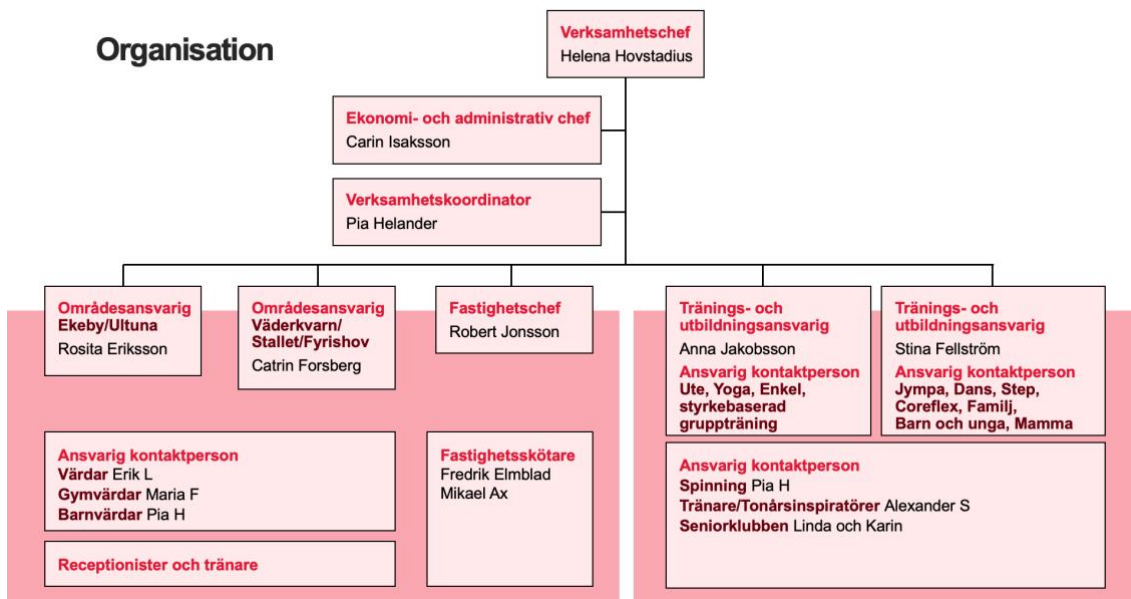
Organisation

Verksamhetschef
Helena Hovstadius

Ekonomi- och administrativ chef
Carin Isaksson

Verksamhetskoordinator
Pia Helander

Områdesansvarig
Ekeby/Ultuna
Rosita Eriksson

Områdesansvarig
Väderkvarn/ Stallet/Fyrishov
Catrin Forsberg

Fastighetschef
Robert Jonsson

Ansvarig kontaktperson
Värdar Erik L
Gymvärdar Maria F
Barnvärdar Pia H

Receptionister och tränare

Fastighetsskötare
Fredrik Elmblad
Mikael Ax

Tränings- och utbildningsansvarig
Anna Jakobsson
Ansvarig kontaktperson
Ute, Yoga, Enkel, styrkebaserad gruppträning

Tränings- och utbildningsansvarig
Stina Fellström
Ansvarig kontaktperson
Jympa, Dans, Step, Coreflex, Familj, Barn och unga, Mamma

Ansvarig kontaktperson
Spinning Pia H
Tränare/Tonårsinspiratörer Alexander S
Seniorklubben Linda och Karin